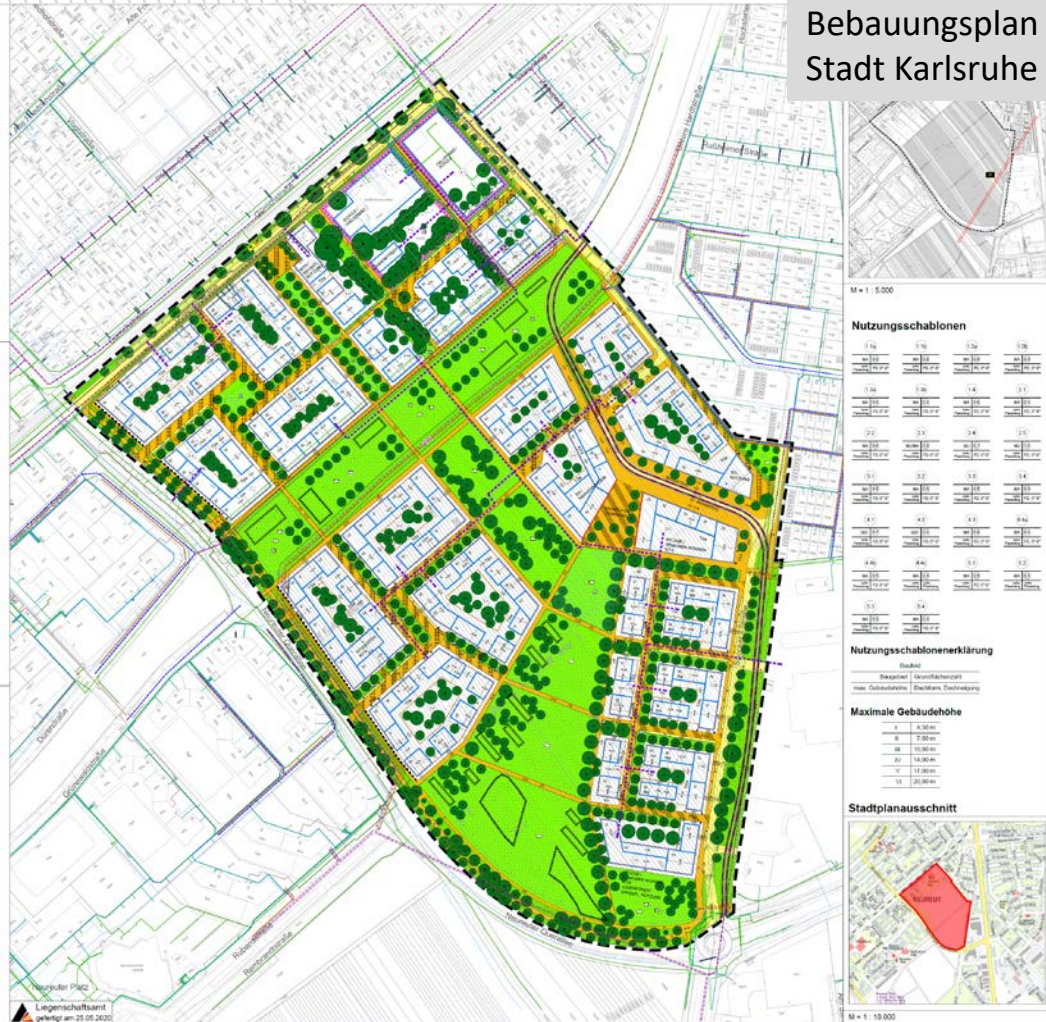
Bebauungsplan
Stadt Karlsruhe

M = 1 : 5.000

Nutzungsschablonen

Nutzungsschablonenerklärung

| Baufeld | |
|---|---|
| Bauweise | Grundflächenzahl |
| max. Gebäudehöhe | Dachform, Dachneigung |

Maximale Gebäudehöhe

| | |
|---|---|
| I | 4,50 m |
| II | 7,00 m |
| III | 10,00 m |
| IV | 14,00 m |
| V | 17,00 m |
| VI | 20,00 m |

Stadtplanausschnitt

NEUREUT

M = 1 : 10.000

Neureuter Platz

Liegenschaftsamt
gefertigt am 25.05.2020

Rubensstraße
Rembrandtstraße
Dürerstraße
Neureuter Querallee